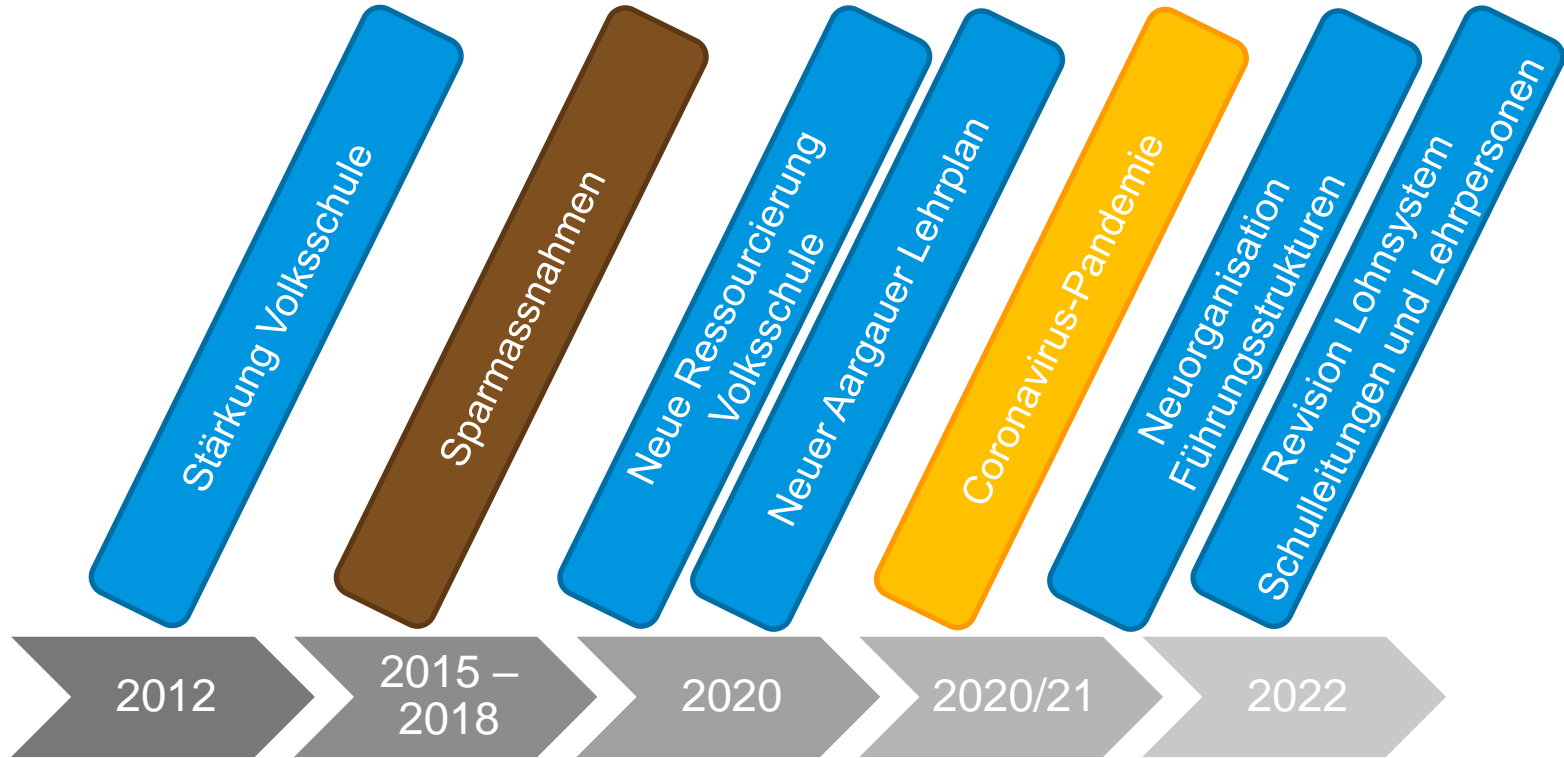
Stärkung Volksschule

Sparmassnahmen

Neue Ressourcierung Volksschule

Neuer Aargauer Lehrplan

Coronavirus-Pandemie

Neuorganisation Führungsstrukturen

Revision Lohnsystem Schulleitungen und Lehrpersonen

2012

2015 – 2018

2020

2020/21

2022